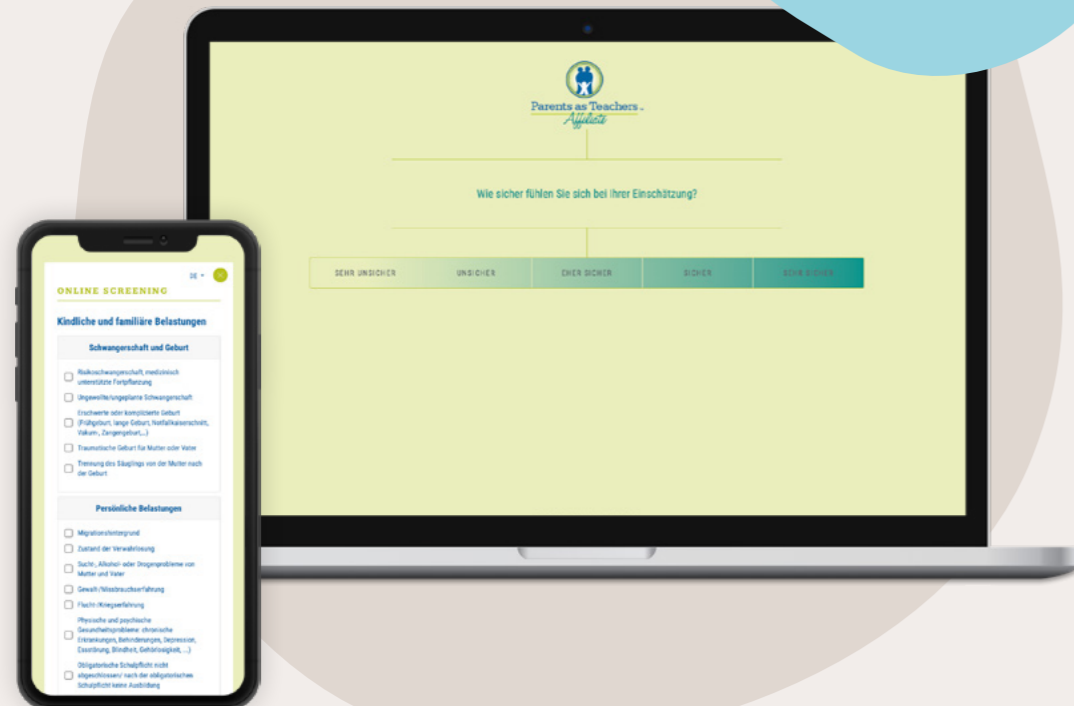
Parents as Teachers
Affiliate

Wie sicher fühlen Sie sich bei Ihrer Einschätzung?

SEHR UNSICHER | UNSICHER | EHER SICHER | SICHER | SEHR SICHER

DE

ONLINE SCREENING

Kindliche und familiäre Belastungen

Schwangerschaft und Geburt

Risikoschwangerschaft, medizinisch unterstützte Fortpflanzung

Ungewollte/ungeplante Schwangerschaft

Erschwerte oder komplizierte Geburt (Frühgeburt, lange Geburt, Notfallkaiserschnitt, Vakuum-, Zangengeburt,...)

Traumatische Geburt für Mutter oder Vater

Trennung des Säuglings von der Mutter nach der Geburt

Persönliche Belastungen

Migrationshintergrund

Zustand der Verwahrlosung

Sucht-, Alkohol- oder Drogenprobleme von Mutter und Vater

Gewalt-/Missbrauchserfahrung

Flucht-/Kriegserfahrung

Physische und psychische Gesundheitsprobleme: chronische Erkrankungen, Behinderungen, Depression, Essstörung, Blindheit, Gehörlosigkeit, ...)

Obligatorische Schulpflicht nicht abgeschlossen/ nach der obligatorischen Schulpflicht keine Ausbildung